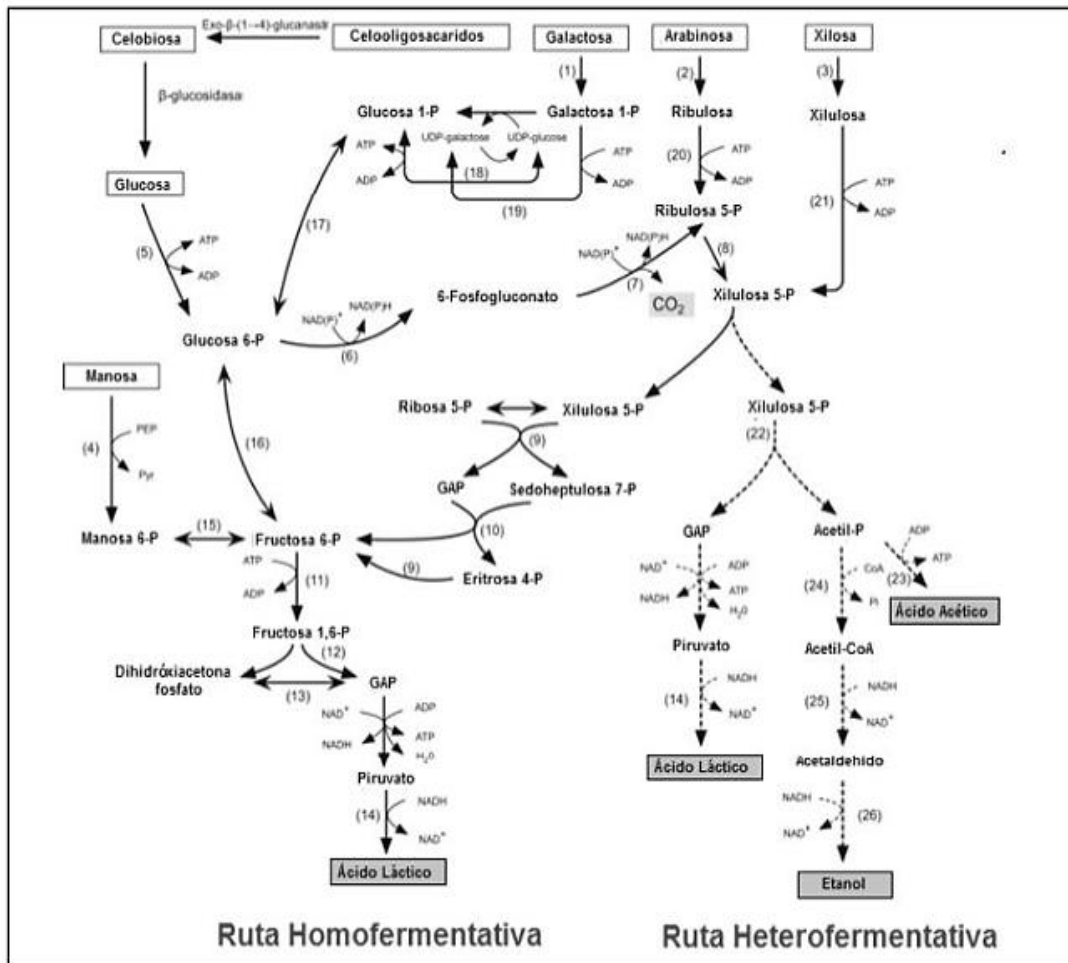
Celobiosa
Exo-β-(1→4)-glucanasa
Celooligosacaridos
Galactosa
Arabinosa
Xilosa
β-glucosidasa
(1)
(2)
(3)
Glucosa 1-P
Galactosa 1-P
Ribulosa
Xilulosa
ATP
ADP
UDP-galactose
UDP-glucose
ATP
ADP
(20)
ATP
ADP
(18)
(19)
Ribulosa 5-P
(21)
ATP
ADP
Glucosa
(17)
(5)
ATP
ADP
NAD(P)$^+$
NAD(P)H
(8)
(7)
CO$_2$
6-Fosfogluconato
Xilulosa 5-P
NAD(P)$^+$
NAD(P)H
Glucosa 6-P
(6)
Manosa
Ribosa 5-P
Xilulosa 5-P
Xilulosa 5-P
(9)
(22)
PEP
(4)
Pyr
(16)
GAP
Sedoheptulosa 7-P
GAP
Acetil-P
ADP
ATP
(23)
Manosa 6-P
(15)
Fructosa 6-P
(10)
NAD$^+$
NADH
ADP
ATP
H$_2$O
(24)
CoA
Pi
Ácido Acético
ATP
ADP
(11)
(9)
Eritrosa 4-P
Fructosa 1,6-P
Piruvato
Acetil-CoA
Dihidróxiacetona fosfato
(12)
(13)
GAP
NAD$^+$
NADH
ADP
ATP
H$_2$O
(14)
NADH
NAD$^+$
(25)
NADH
NAD$^+$
Ácido Láctico
Acetaldehido
Piruvato
(14)
NADH
NAD$^+$
NADH
NAD$^+$
(26)
Ácido Láctico
Etanol
Ruta Homofermentativa
Ruta Heterofermentativa